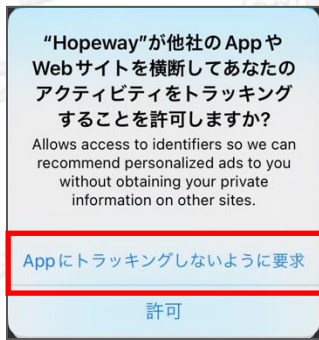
“Hopeway”が他社のAppやWebサイトを横断してあなたのアクティビティをトラッキングすることを許可しますか?

Allows access to identifiers so we can recommend personalized ads to you without obtaining your private information on other sites.

Appにトラッキングしないように要求

許可